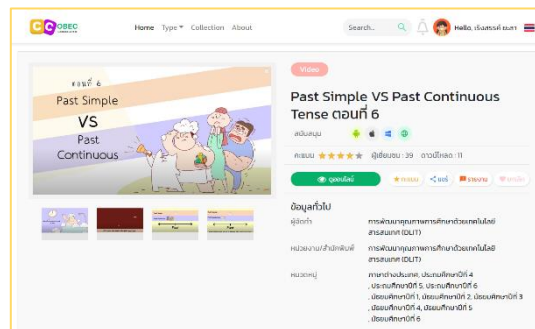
OBEC

Home Type Collection About

Search...

Hello, เริงสรรค์ ผมสา

ตอนที่ 6
Past Simple
VS
Past
Continuous

Video

Past Simple VS Past Continuous Tense ตอนที่ 6

สนับสนุน

คะแนน ผู้เข้าชม : 39 ดาวน์โหลด : 11

ดูออนไลน์

ถูกใจ แชร์ รายงาน

ข้อมูลทั่วไป

ผู้จัดทำ | การพัฒนาคุณภาพการศึกษาด้วยเทคโนโลยีสารสนเทศ (DLIT)

หน่วยงาน/สำนักพิมพ์ | การพัฒนาคุณภาพการศึกษาด้วยเทคโนโลยีสารสนเทศ (DLIT)

หมวดหมู่ | ภาษาต่างประเทศ, ประถมศึกษาปีที่ 4 , ประถมศึกษาปีที่ 5, ประถมศึกษาปีที่ 6 , มัธยมศึกษาปีที่ 1, มัธยมศึกษาปีที่ 2, มัธยมศึกษาปีที่ 3 , มัธยมศึกษาปีที่ 4, มัธยมศึกษาปีที่ 5 , มัธยมศึกษาปีที่ 6